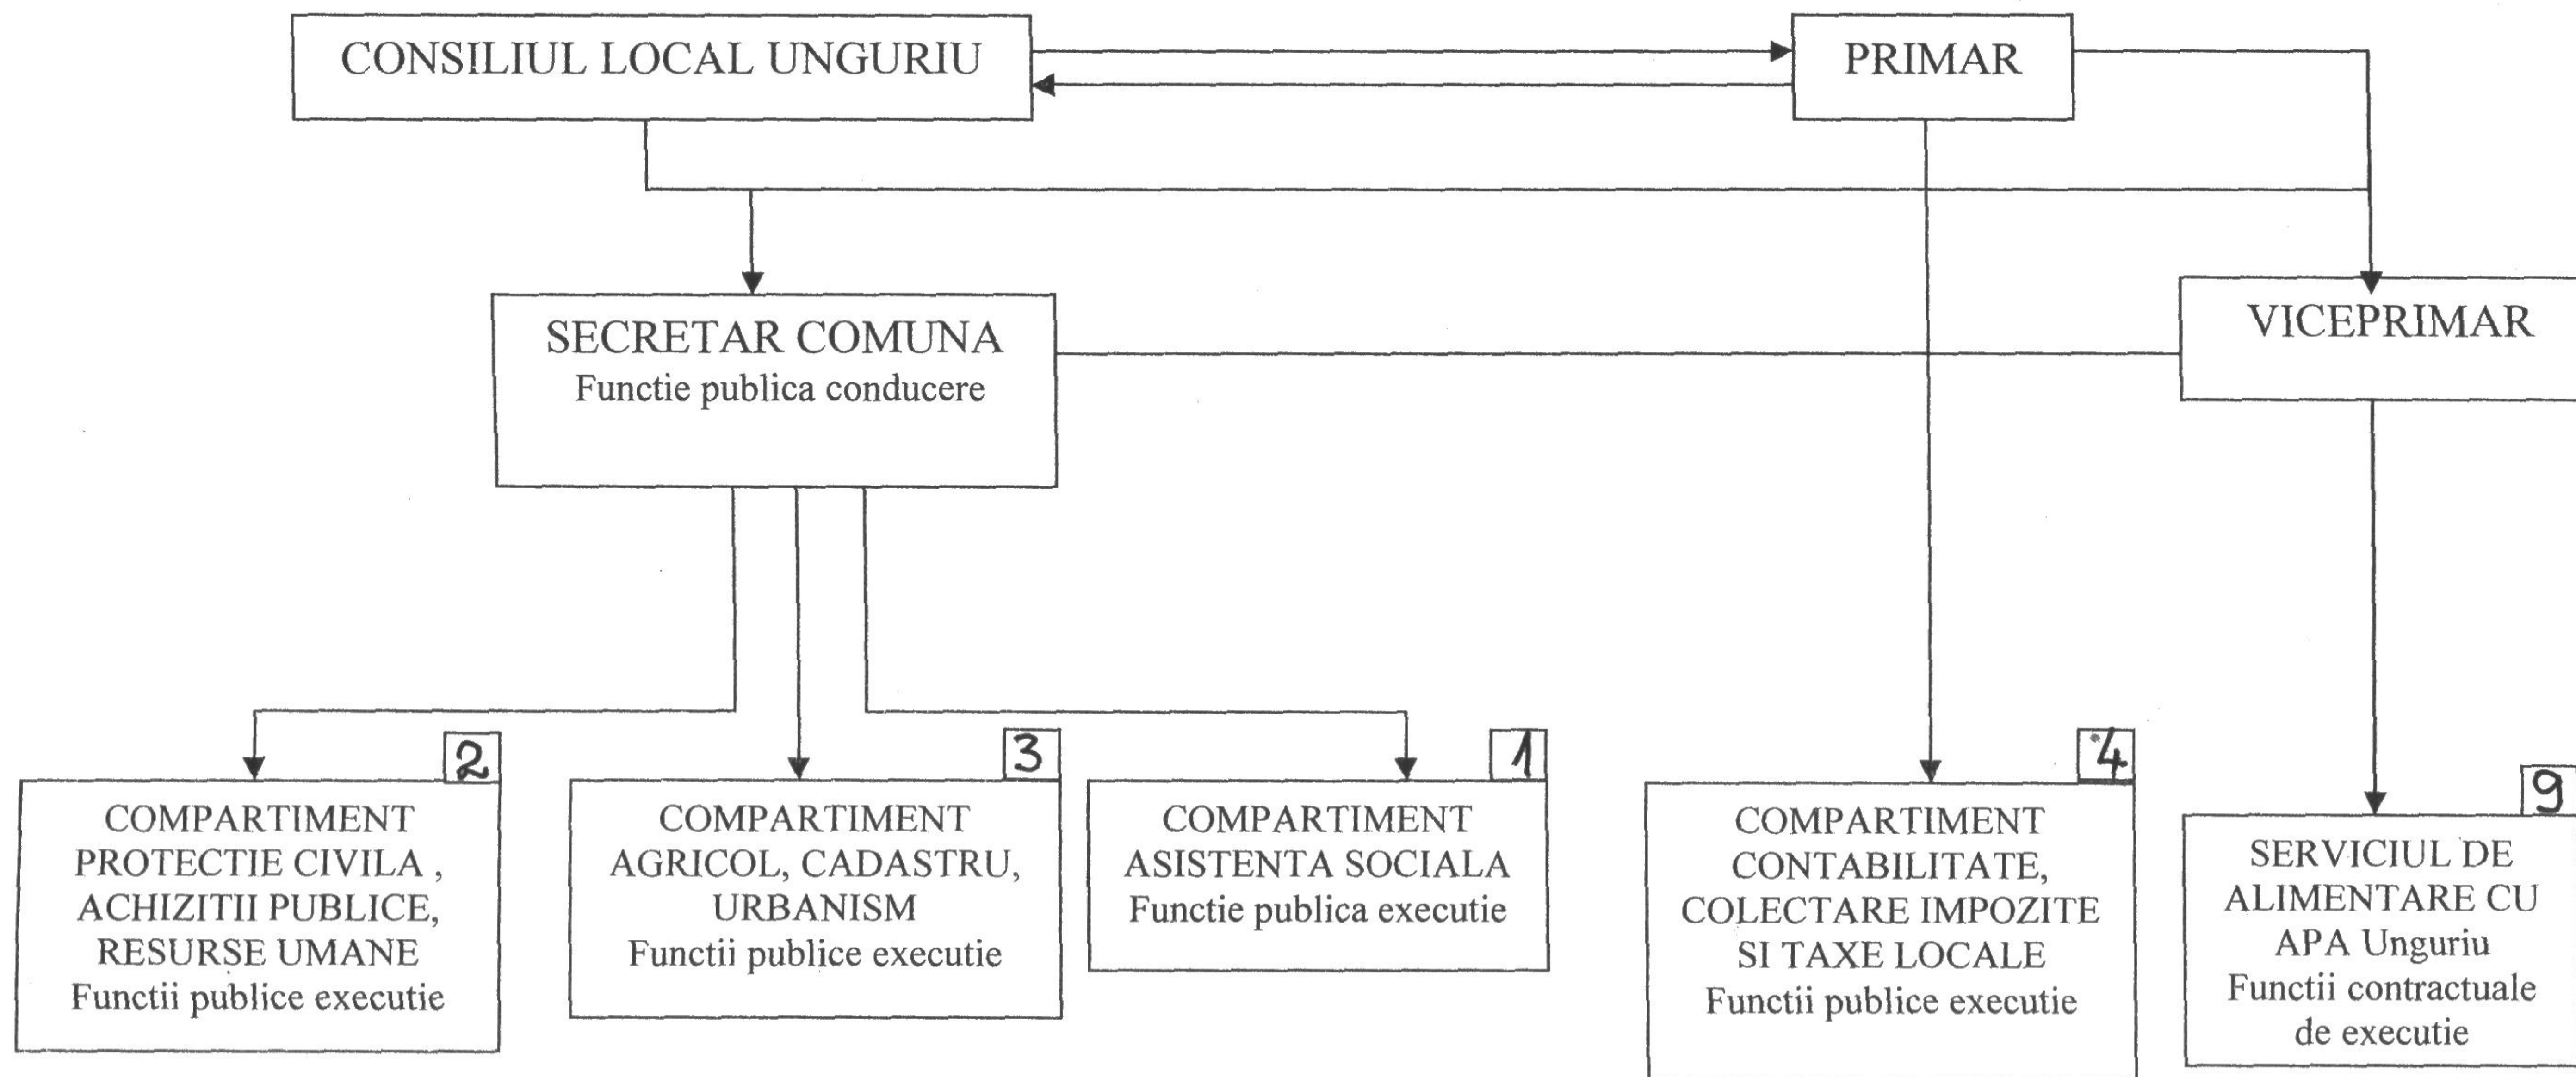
CONSILIUL LOCAL UNGURIU

PRIMAR

SECRETAR COMUNA
Functie publica conducere

VICEPRIMAR

2
COMPARTIMENT PROTECTIE CIVILA , ACHIZITII PUBLICE, RESURSE UMANE
Functii publice executie

3
COMPARTIMENT AGRICOL, CADASTRU, URBANISM
Functii publice executie

1
COMPARTIMENT ASISTENTA SOCIALA
Functie publica executie

4
COMPARTIMENT CONTABILITATE, COLECTARE IMPOZITE SI TAXE LOCALE
Functii publice executie

9
SERVICIUL DE ALIMENTARE CU APA Unguriu
Functii contractuale de executie